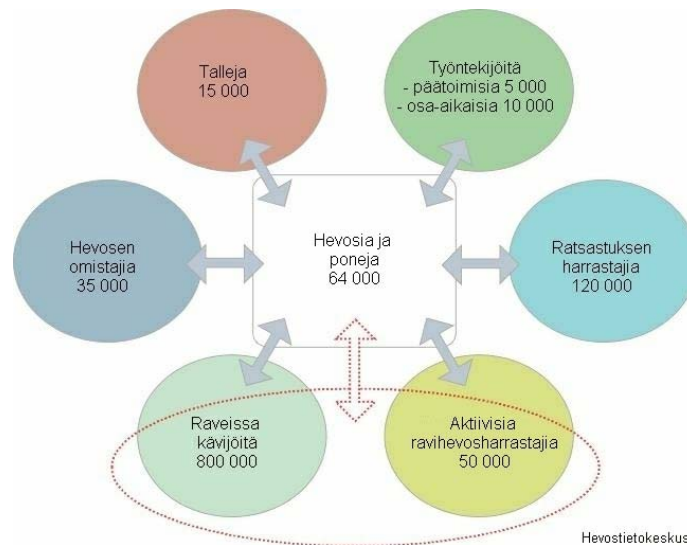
Talleja
15 000

Työntekijöitä
- päätoimisia 5 000
- osa-aikaisia 10 000

Hevosen omistajia
35 000

Hevosia ja poneja
64 000

Ratsastuksen harrastajia
120 000

Raveissa kävijöitä
800 000

Aktiivisia ravihevosharrastajia
50 000

Hevostietokeskus